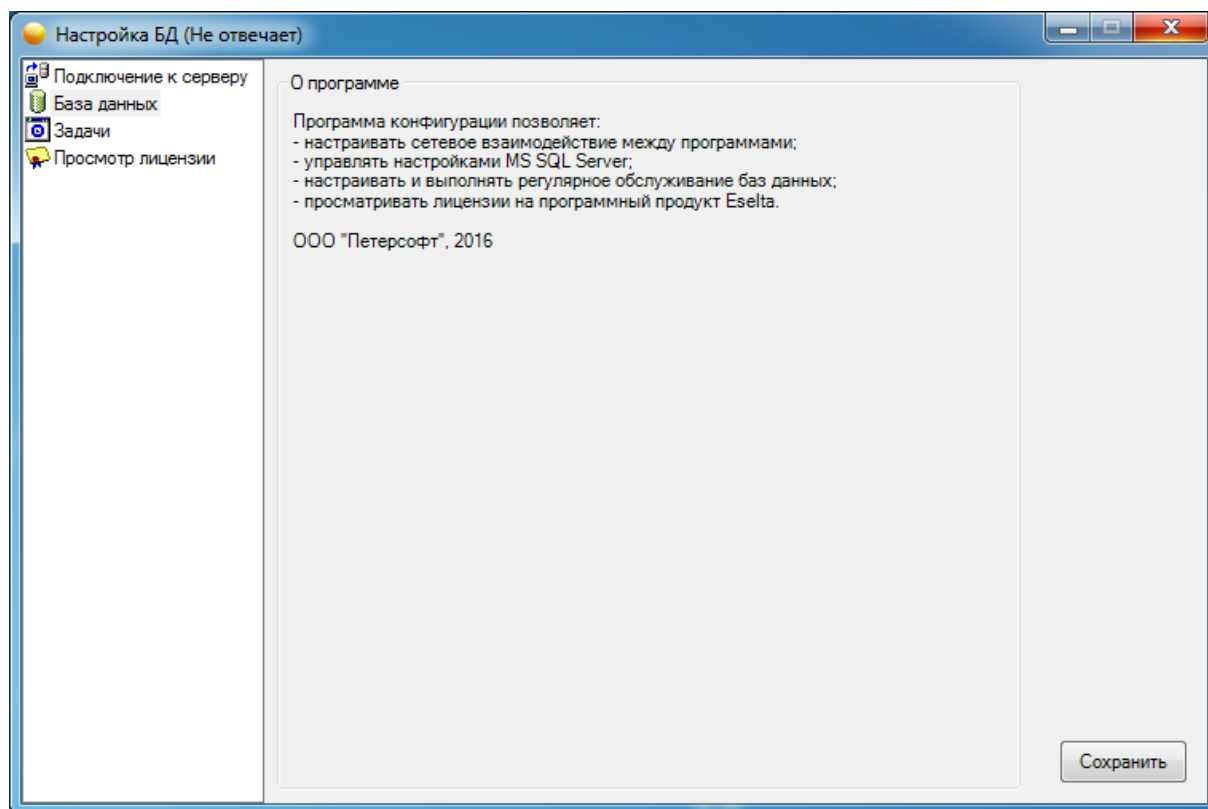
Настройка БД (Не отвечает)

Подключение к серверу
База данных
Задачи
Просмотр лицензии

О программе

Программа конфигурации позволяет:
- настраивать сетевое взаимодействие между программами;
- управлять настройками MS SQL Server;
- настраивать и выполнять регулярное обслуживание баз данных;
- просматривать лицензии на программный продукт Eselta.

ООО "Петерсофт", 2016

Сохранить